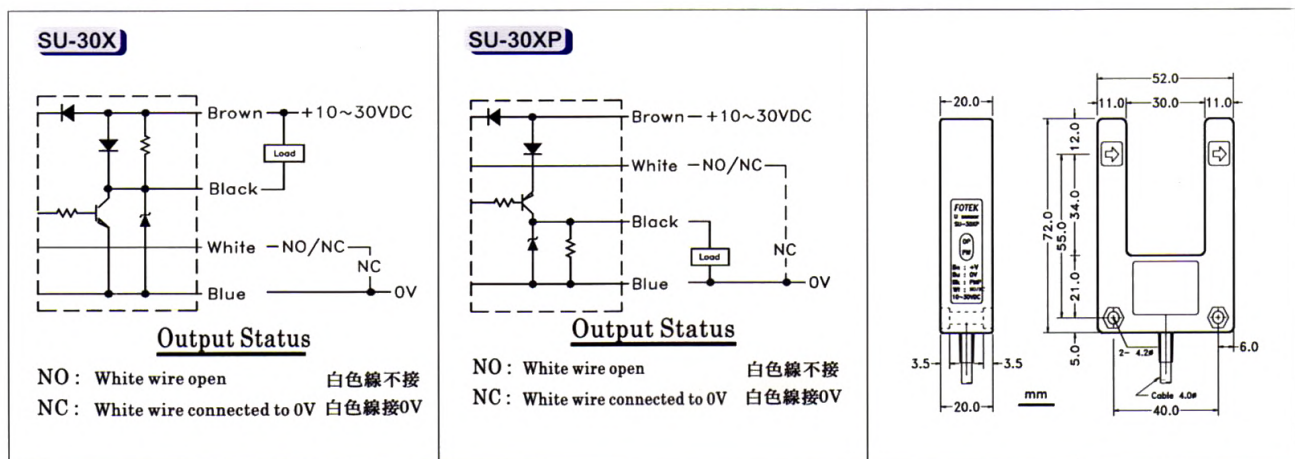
SU-30X

Brown +10~30VDC

Load

Black

White —NO/NC

NC

Blue 0V

Output Status

NO: White wire open 白色線不接

NC: White wire connected to 0V 白色線接0V

SU-30XP

Brown — +10~30VDC

White —NO/NC

Black

Load

NC

Blue 0V

Output Status

NO: White wire open 白色線不接

NC: White wire connected to 0V 白色線接0V

20.0

FOTEK

SU-30XP

10~30VDC

3.5

3.5

20.0

mm

52.0

11.0

30.0

11.0

12.0

34.0

72.0

55.0

21.0

5.0

2- 4.2Ø

6.0

Cable 4.0Ø

40.0